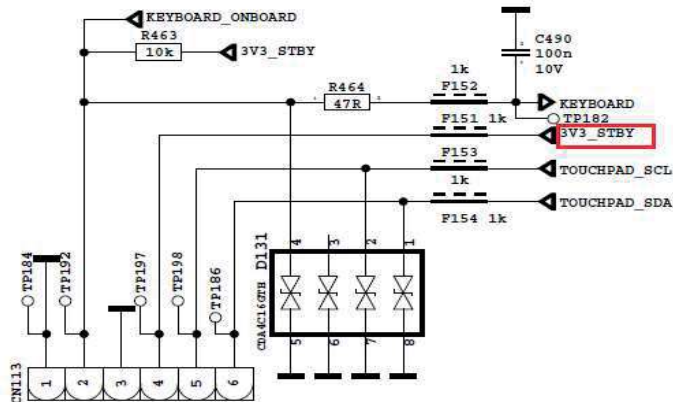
KEYBOARD_ONBOARD
R463
10k
3V3_STBY
C490
100n
10V
R464
47R
1k
F152
KEYBOARD
TP182
F151 1k
3V3_STBY
F153
TOUCHPAD_SCL
1k
F154 1k
TOUCHPAD_SDA
TP184
TP192
TP197
TP198
TP186
D131
CDA4C16GTH
4
3
2
1
5
6
7
8
CN113
1
2
3
4
5
6